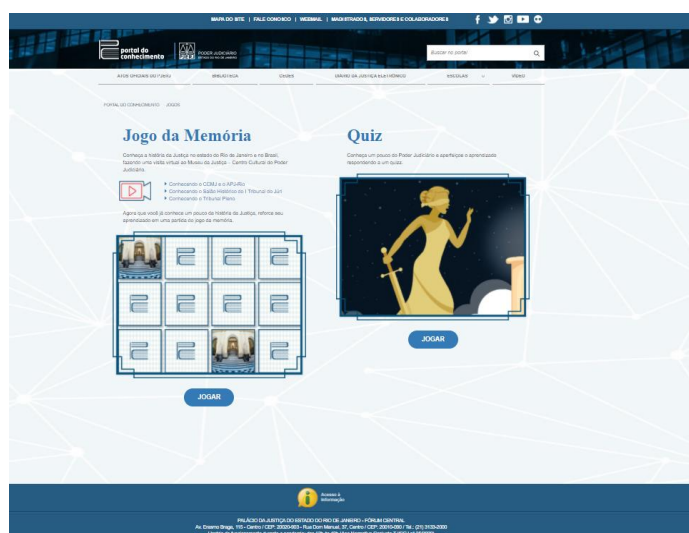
MAPA DO SITE | FALE CONOSCO | WEBMAIL | MAGISTRADOS, SERVIDORES E COLABORADORES

portal do conhecimento

PODER JUDICIÁRIO

Buscar no portal

ATOS OFICIAIS DO TJERJ | BIBLIOTECA | CNIS | DIÁRIO DA JUSTIÇA ELETRÔNICO | ESCOLAS | VÍDEO

PORTAL DO CONHECIMENTO > JOGOS

Jogo da Memória

Conheça a história da Justiça no estado do Rio de Janeiro e no Brasil, fazendo uma visita virtual ao Museu da Justiça - Centro Cultural do Poder Judiciário.

Conhecendo o CCMJ e o AFU-Rio
Conhecendo o Salão Histórico do I Tribunal do Júri
Conhecendo o Tribunal Pleno

Agora que você já conhece um pouco da história da Justiça, reforce seu aprendizado em uma partida do jogo da memória.

JOGAR

Quiz

Conheça um pouco do Poder Judiciário e aperfeiçoe o aprendizado respondendo a um quiz.

JOGAR

Acesso à Informação

PALÁCIO DA JUSTIÇA DO ESTADO DO RIO DE JANEIRO - FÓRUM CENTRAL
Av. Erasmo Braga, 115 - Centro / CEP: 20020-903 - Rua Dom Manuel, 37, Centro / CEP: 20010-090 / Tel.: (21) 3133-2000
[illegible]